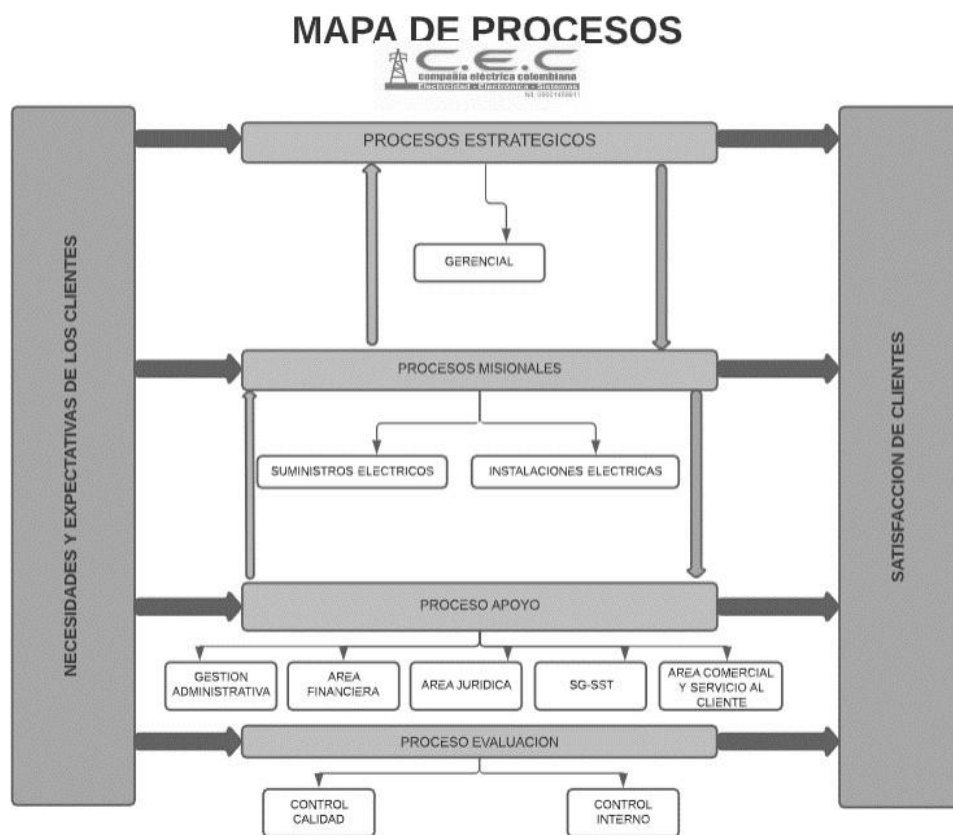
MAPA DE PROCESOS

C.E.C
compañia eléctrica colombiana
Electricidad - Electrónica - Sistemas
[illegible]

NECESIDADES Y EXPECTATIVAS DE LOS CLIENTES

PROCESOS ESTRATEGICOS

GERENCIAL

PROCESOS MISIONALES

SUMINISTROS ELECTRICOS

INSTALACIONES ELECTRICAS

PROCESO APOYO

GESTION ADMINISTRATIVA

AREA FINANCIERA

AREA JURIDICA

SG-SST

AREA COMERCIAL Y SERVICIO AL CLIENTE

PROCESO EVALUACION

CONTROL CALIDAD

CONTROL INTERNO

SATISFACCION DE CLIENTES